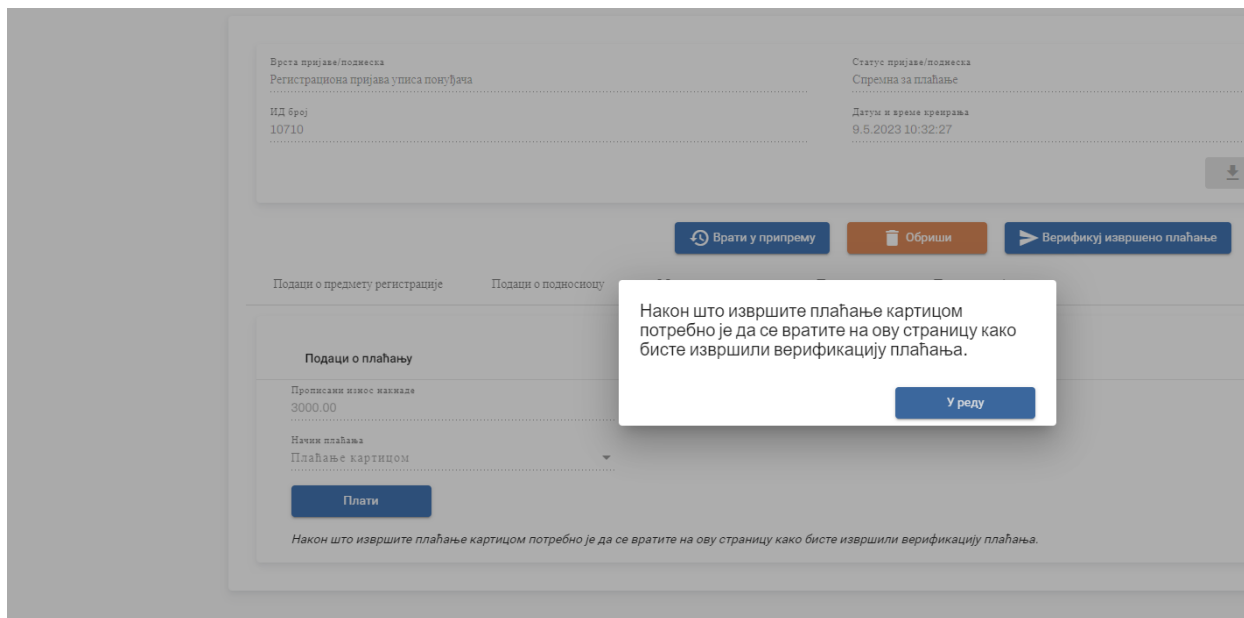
Врста пријаве/поднеска
Регистрациона пријава уписа понуђача

Статус пријаве/поднеска
Спремна за плаћање

ИД број
10710

Датум и време креирања
9.5.2023 10:32:27

Врати у припрему

Обриши

Верификуј извршено плаћање

Подаци о предмету регистрације

Подаци о подносиоцу

Подаци о плаћању

Прописани износ накнаде
3000.00

Начин плаћања
Плаћање картицом

Плати

Након што извршите плаћање картицом потребно је да се вратите на ову страницу како бисте извршили верификацију плаћања.

Након што извршите плаћање картицом потребно је да се вратите на ову страницу како бисте извршили верификацију плаћања.

У реду